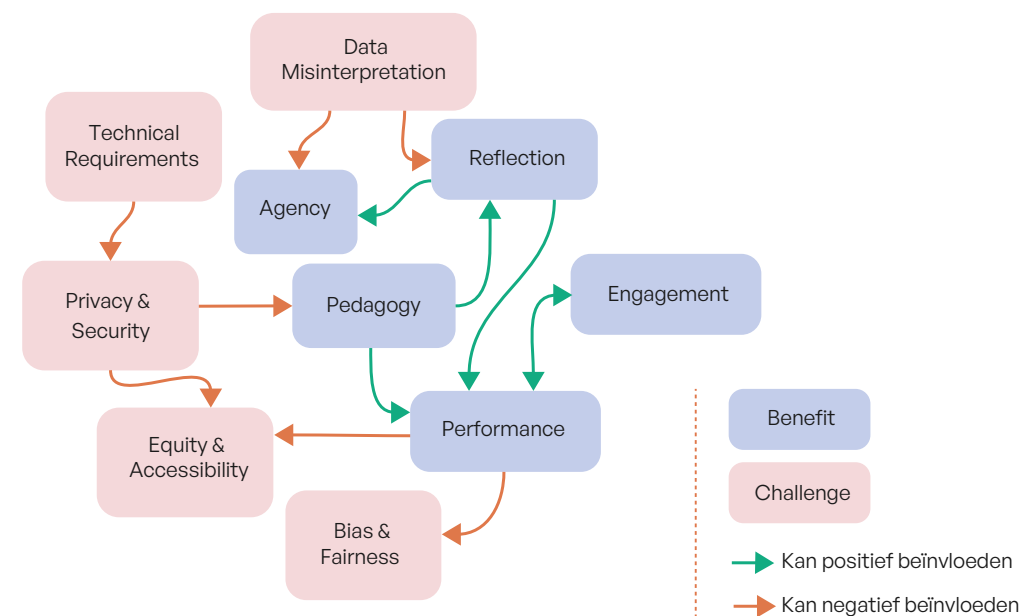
Data Misinterpretation

Technical Requirements

Reflection

Agency

Engagement

Privacy & Security

Pedagogy

Performance

Equity & Accessibility

Benefit

Challenge

Bias & Fairness

Kan positief beïnvloeden

Kan negatief beïnvloeden